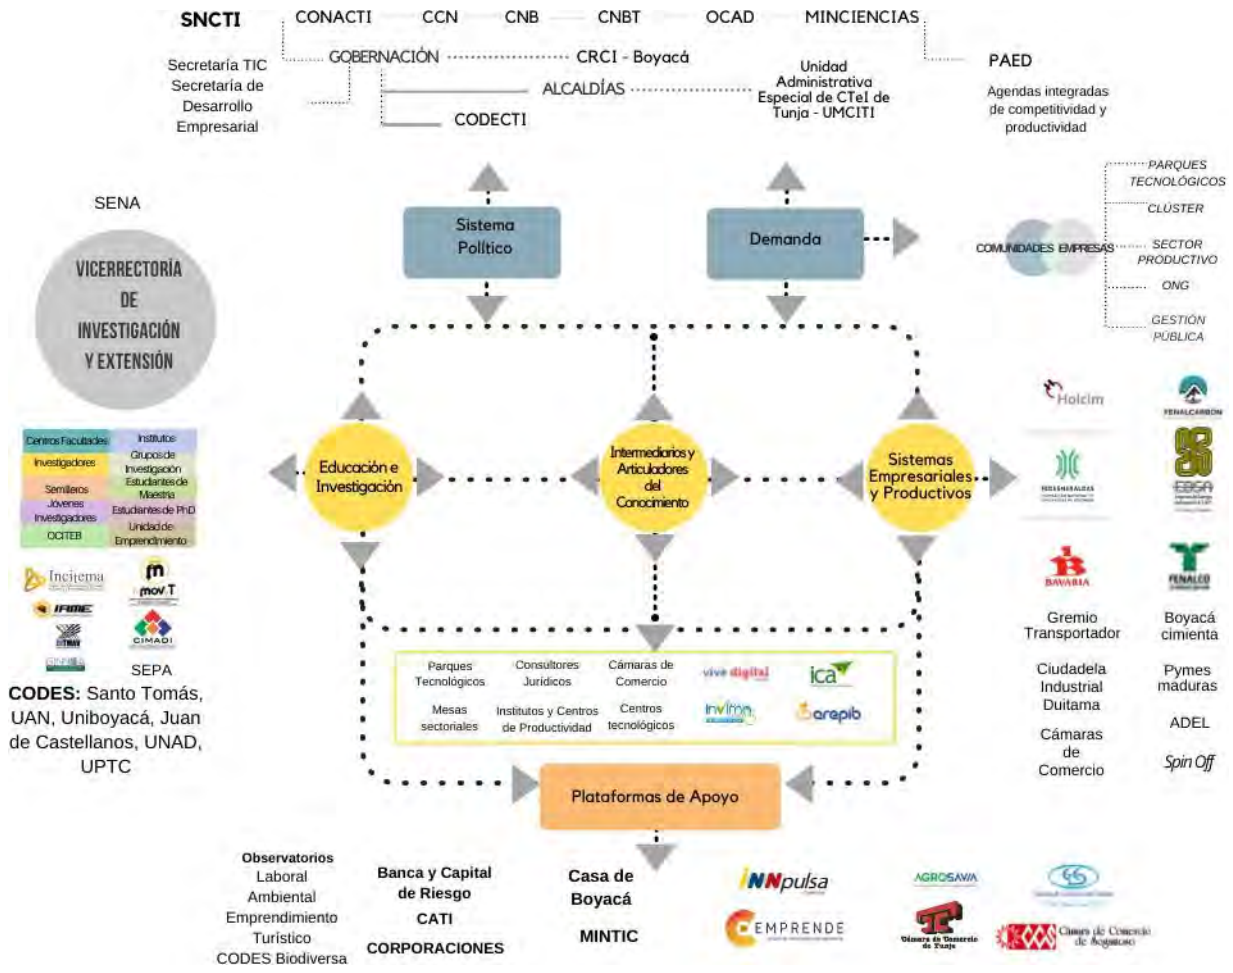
SNCTI CONACTI CCN CNB CNBT OCAD MINCIENCIAS

Secretaría TIC
Secretaría de Desarrollo Empresarial

GOBERNACIÓN CRCI - Boyacá

ALCALDÍAS

Unidad Administrativa Especial de CTeI de Tunja - UMCITI

CODECTI

PAED
Agendas integradas de competitividad y productividad

SENA

VICERRECTORÍA DE INVESTIGACIÓN Y EXTENSIÓN

Sistema Político

Demanda

COMUNIDADES EMPRESAS

PARQUES TECNOLÓGICOS
CLÚSTER
SECTOR PRODUCTIVO
ONG
GESTIÓN PÚBLICA

| Centros Facultades | Institutos |
|---|---|
| Investigadores | Grupos de Investigación |
| Semilleros | Estudiantes de Maestría |
| Jóvenes Investigadores | Estudiantes de PhD |
| OCITEB | Unidad de Emprendimiento |

Incitema
mov T
IFIME
CIMADI
SEPA

CODES: Santo Tomás, UAN, Uniboyacá, Juan de Castellanos, UNAD, UPTC

Educación e Investigación

Intermediarios y Articuladores del Conocimiento

Sistemas Empresariales y Productivos

Holcim
FENALCARBON
EBSA
BAVARIA
FENALCO

Gremio Transportador
Boyacá cimienta
Ciudadela Industrial Duitama
Pymes maduras
ADEL
Cámaras de Comercio
Spin Off

Parques Tecnológicos
Consultores Jurídicos
Cámaras de Comercio
vive digital
ica
Mesas sectoriales
Institutos y Centros de Productividad
Centros tecnológicos
Invima
arepib

Plataformas de Apoyo

Observatorios
Laboral
Ambiental
Emprendimiento
Turístico
CODES Biodiversa

Banca y Capital de Riesgo
CATI
CORPORACIONES

Casa de Boyacá
MINTIC

iNNpulsa
EMPRENDE
AGROSAVIA
Cámara de Comercio de Tunja
Cámara de Comercio de Sogamoso